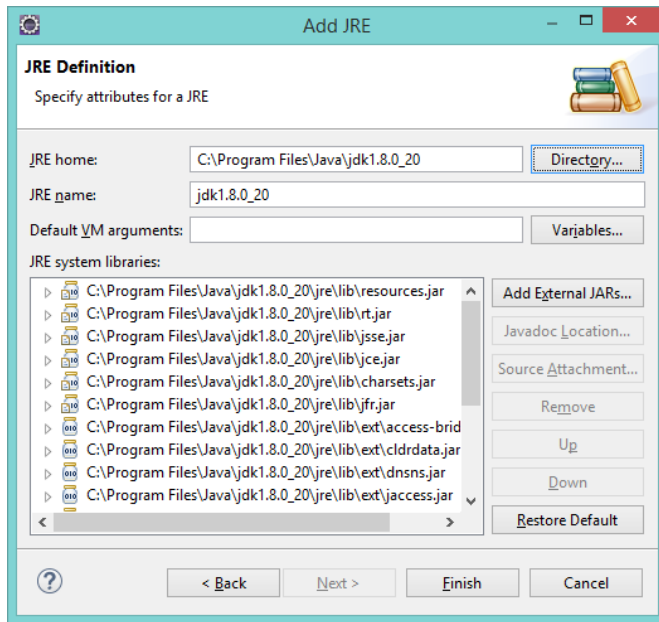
Add JRE

JRE Definition

Specify attributes for a JRE

JRE home: C:\Program Files\Java\jdk1.8.0_20 Directory...

JRE name: jdk1.8.0_20

Default VM arguments: Variables...

JRE system libraries:

C:\Program Files\Java\jdk1.8.0_20\jre\lib\resources.jar
C:\Program Files\Java\jdk1.8.0_20\jre\lib\rt.jar
C:\Program Files\Java\jdk1.8.0_20\jre\lib\jsse.jar
C:\Program Files\Java\jdk1.8.0_20\jre\lib\jce.jar
C:\Program Files\Java\jdk1.8.0_20\jre\lib\charsets.jar
C:\Program Files\Java\jdk1.8.0_20\jre\lib\jfr.jar
C:\Program Files\Java\jdk1.8.0_20\jre\lib\ext\access-brid
C:\Program Files\Java\jdk1.8.0_20\jre\lib\ext\cldrdata.jar
C:\Program Files\Java\jdk1.8.0_20\jre\lib\ext\dnsns.jar
C:\Program Files\Java\jdk1.8.0_20\jre\lib\ext\jaccess.jar

Add External JARs...
Javadoc Location...
Source Attachment...
Remove
Up
Down
Restore Default

< Back Next > Finish Cancel